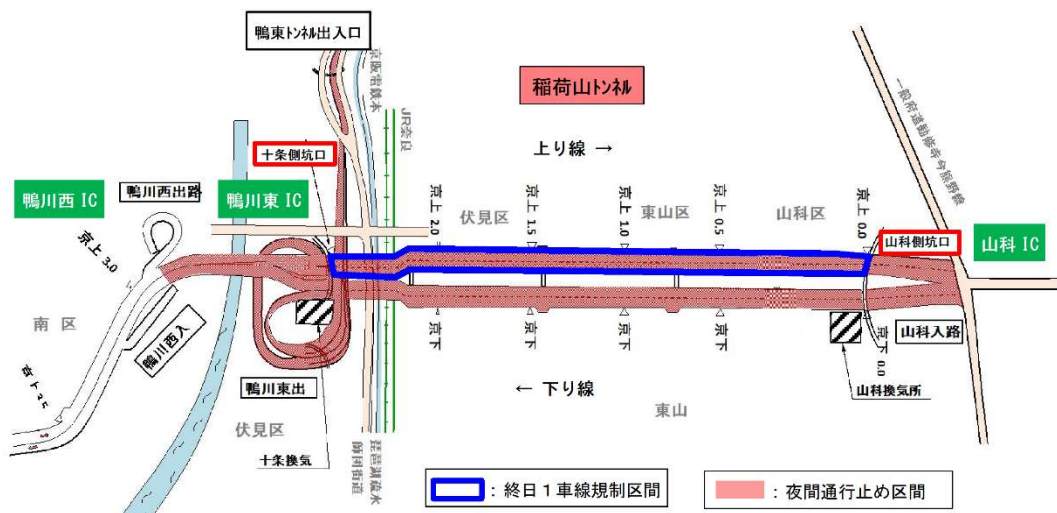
鴨東トンネル出入口

京阪電鉄本線

JR奈良線

稲荷山トンネル

一般府道勧修寺臨幹線

十条側坑口

上り線 →

鴨川西 IC

鴨川西出路

鴨川東 IC

京上 2.0

伏見区

京上 1.5

京上 1.0

東山区

京上 0.5

山科区

京上 0.0

山科側坑口

山科 IC

京上 3.0

南 区

鴨川西入

京下

京下

京下

京下

京下 0.0

山科入路

京下 3.0

鴨川東出

← 下り線

東山

山科換気所

伏見区

十条換気

琵琶湖疏水

師団街道

：終日１車線規制区間

：夜間通行止め区間